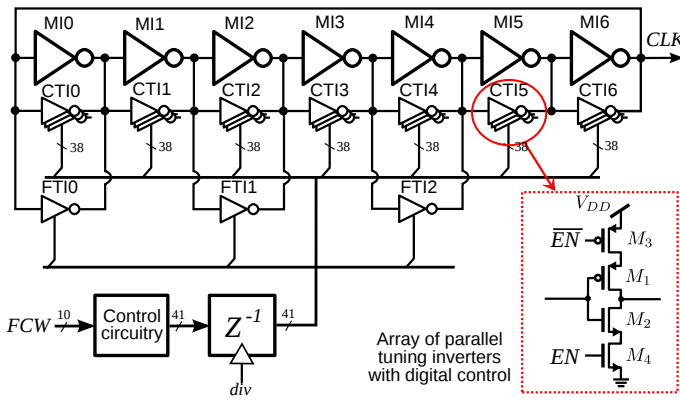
MI0 MI1 MI2 MI3 MI4 MI5 MI6

CLK

CTI0 CTI1 CTI2 CTI3 CTI4 CTI5 CTI6

38 38 38 38 38 38 38

FTI0 FTI1 FTI2

$V_{DD}$

$\overline{EN}$ $M_3$

$M_1$

$M_2$

$EN$ $M_4$

FCW 10 Control circuitry 41 $Z^{-1}$ 41

div

Array of parallel tuning inverters with digital control